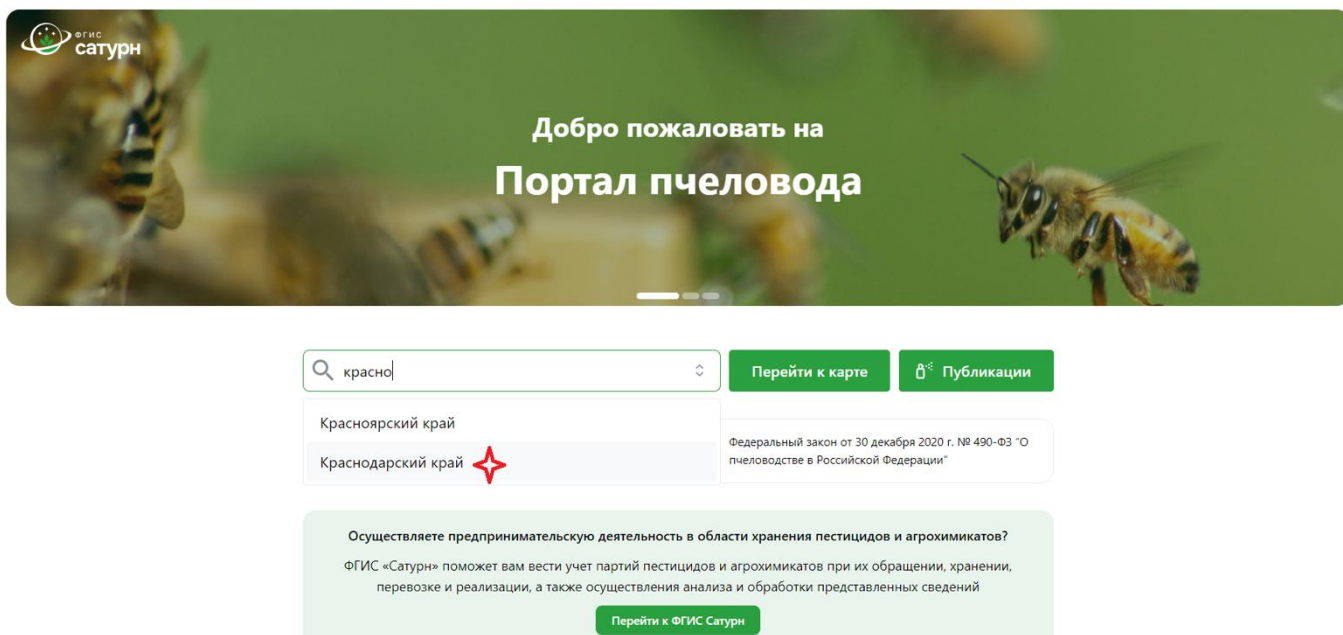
ФГИС
Сатурн

Добро пожаловать на
Портал пчеловода

красно

Перейти к карте

Публикации

Красноярский край

Краснодарский край

Федеральный закон от 30 декабря 2020 г. № 490-ФЗ "О пчеловодстве в Российской Федерации"

Осуществляете предпринимательскую деятельность в области хранения пестицидов и агрохимикатов?

ФГИС «Сатурн» поможет вам вести учет партий пестицидов и агрохимикатов при их обращении, хранении, перевозке и реализации, а также осуществления анализа и обработки представленных сведений

Перейти к ФГИС Сатурн